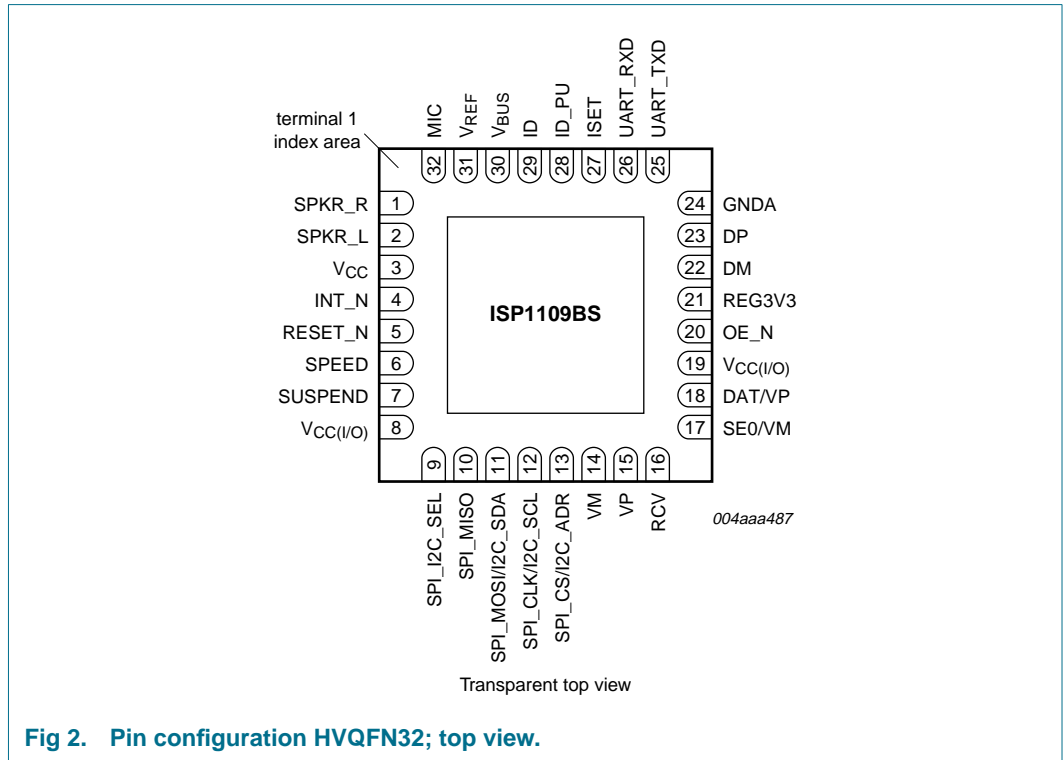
terminal 1
index area

MIC 32
$V_{REF}$ 31
$V_{BUS}$ 30
ID 29
ID_PU 28
ISET 27
UART_RXD 26
UART_TXD 25

SPKR_R 1
SPKR_L 2
$V_{CC}$ 3
INT_N 4
RESET_N 5
SPEED 6
SUSPEND 7
$V_{CC(I/O)}$ 8

ISP1109BS

24 GNDA
23 DP
22 DM
21 REG3V3
20 OE_N
19 $V_{CC(I/O)}$
18 DAT/VP
17 SE0/VM

9 SPI_I2C_SEL
10 SPI_MISO
11 SPI_MOSI/I2C_SDA
12 SPI_CLK/I2C_SCL
13 SPI_CS/I2C_ADR
14 VM
15 VP
16 RCV

004aaa487

Transparent top view

Fig 2. Pin configuration HVQFN32; top view.